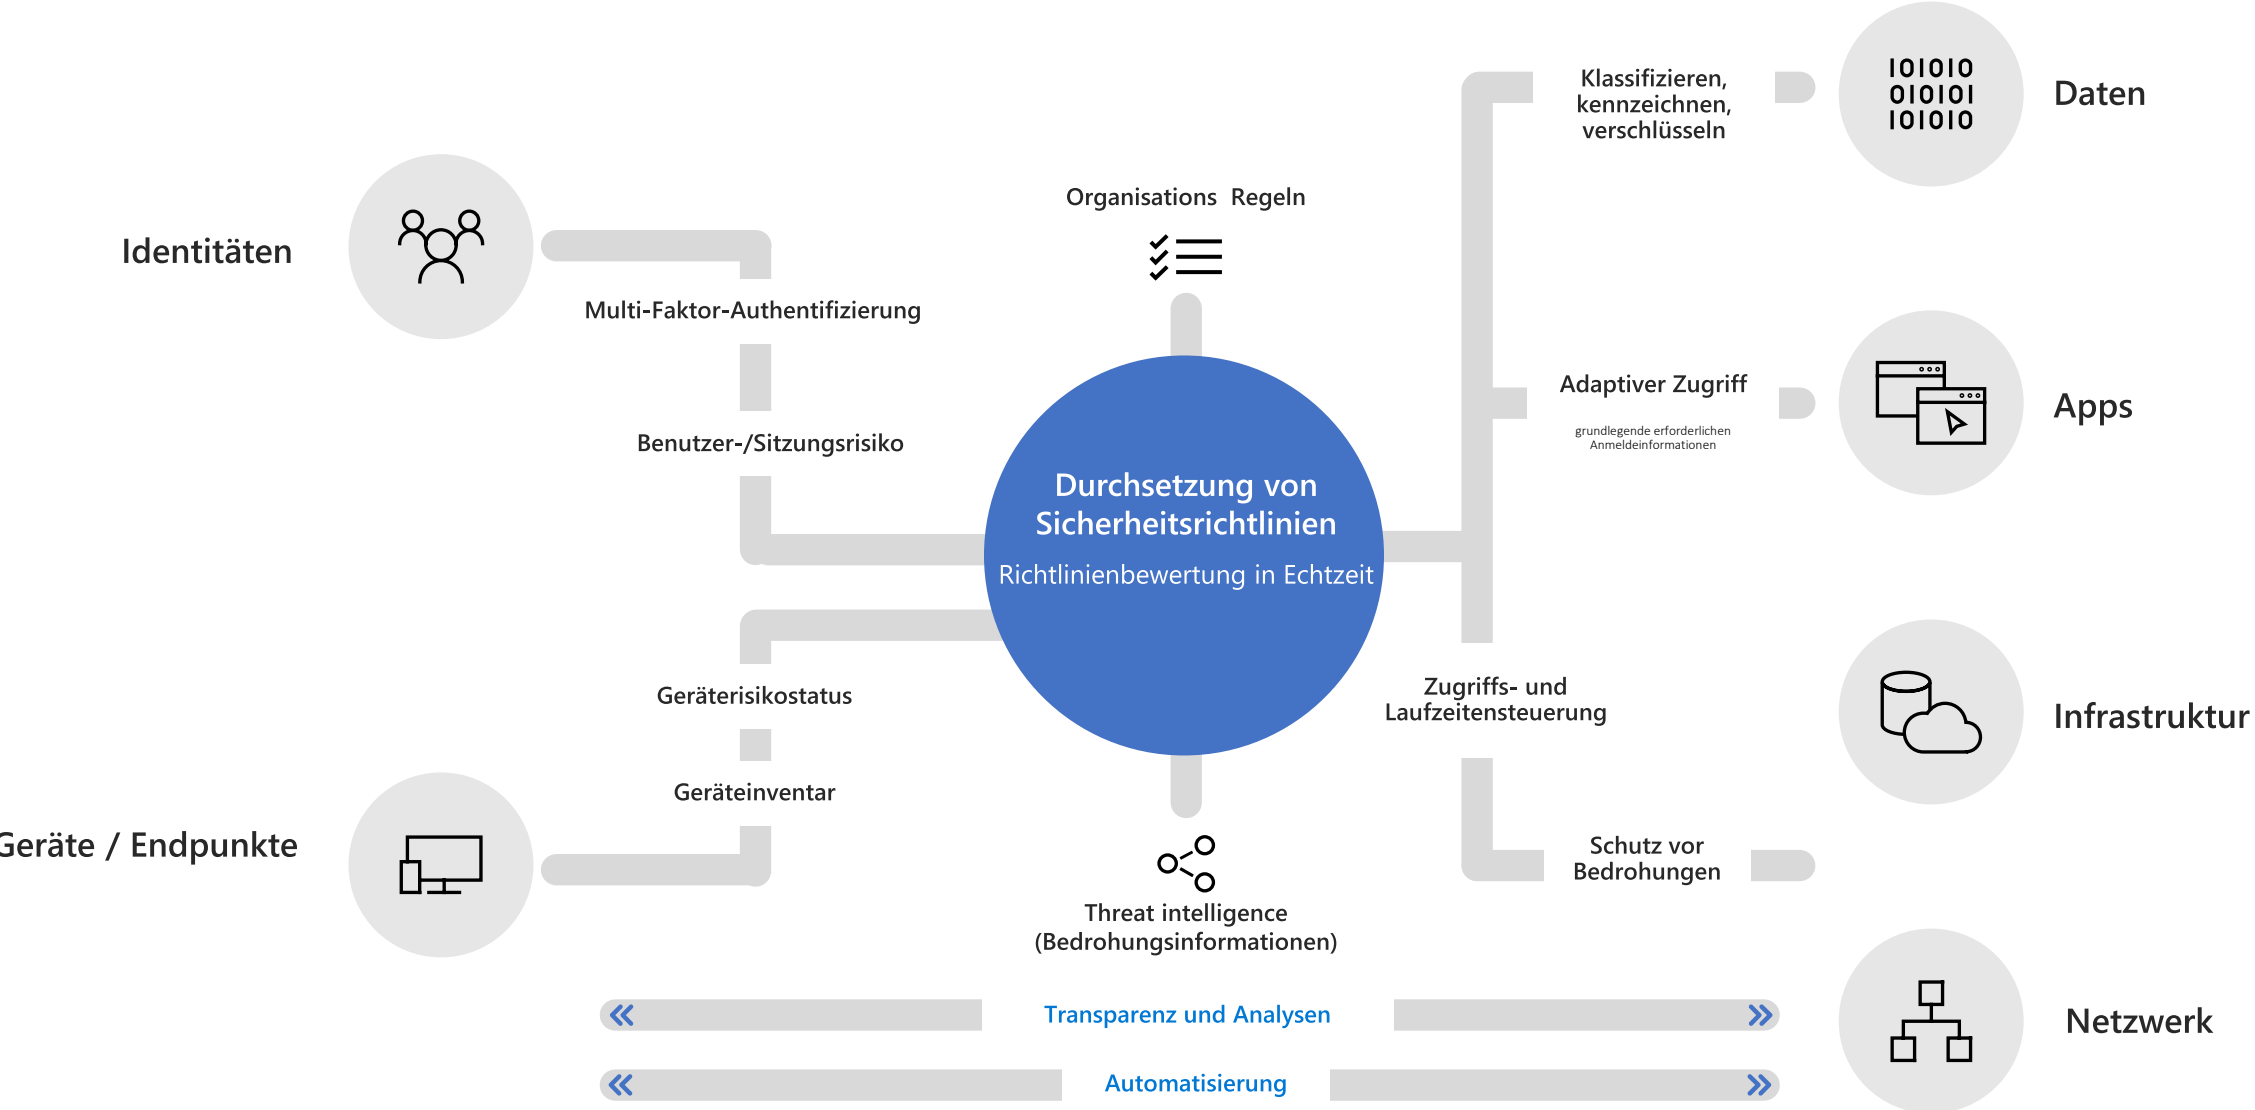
Identitäten

Multi-Faktor-Authentifizierung

Benutzer-/Sitzungsrisiko

Organisations Regeln

Durchsetzung von Sicherheitsrichtlinien

Richtlinienbewertung in Echtzeit

Geräterisikostatus

Geräteinventar

Geräte / Endpunkte

Threat intelligence (Bedrohungsinformationen)

Klassifizieren, kennzeichnen, verschlüsseln

101010
010101
101010

Daten

Adaptiver Zugriff

grundlegende erforderlichen Anmeldeinformationen

Apps

Zugriffs- und Laufzeitensteuerung

Infrastruktur

Schutz vor Bedrohungen

Transparenz und Analysen

Automatisierung

Netzwerk